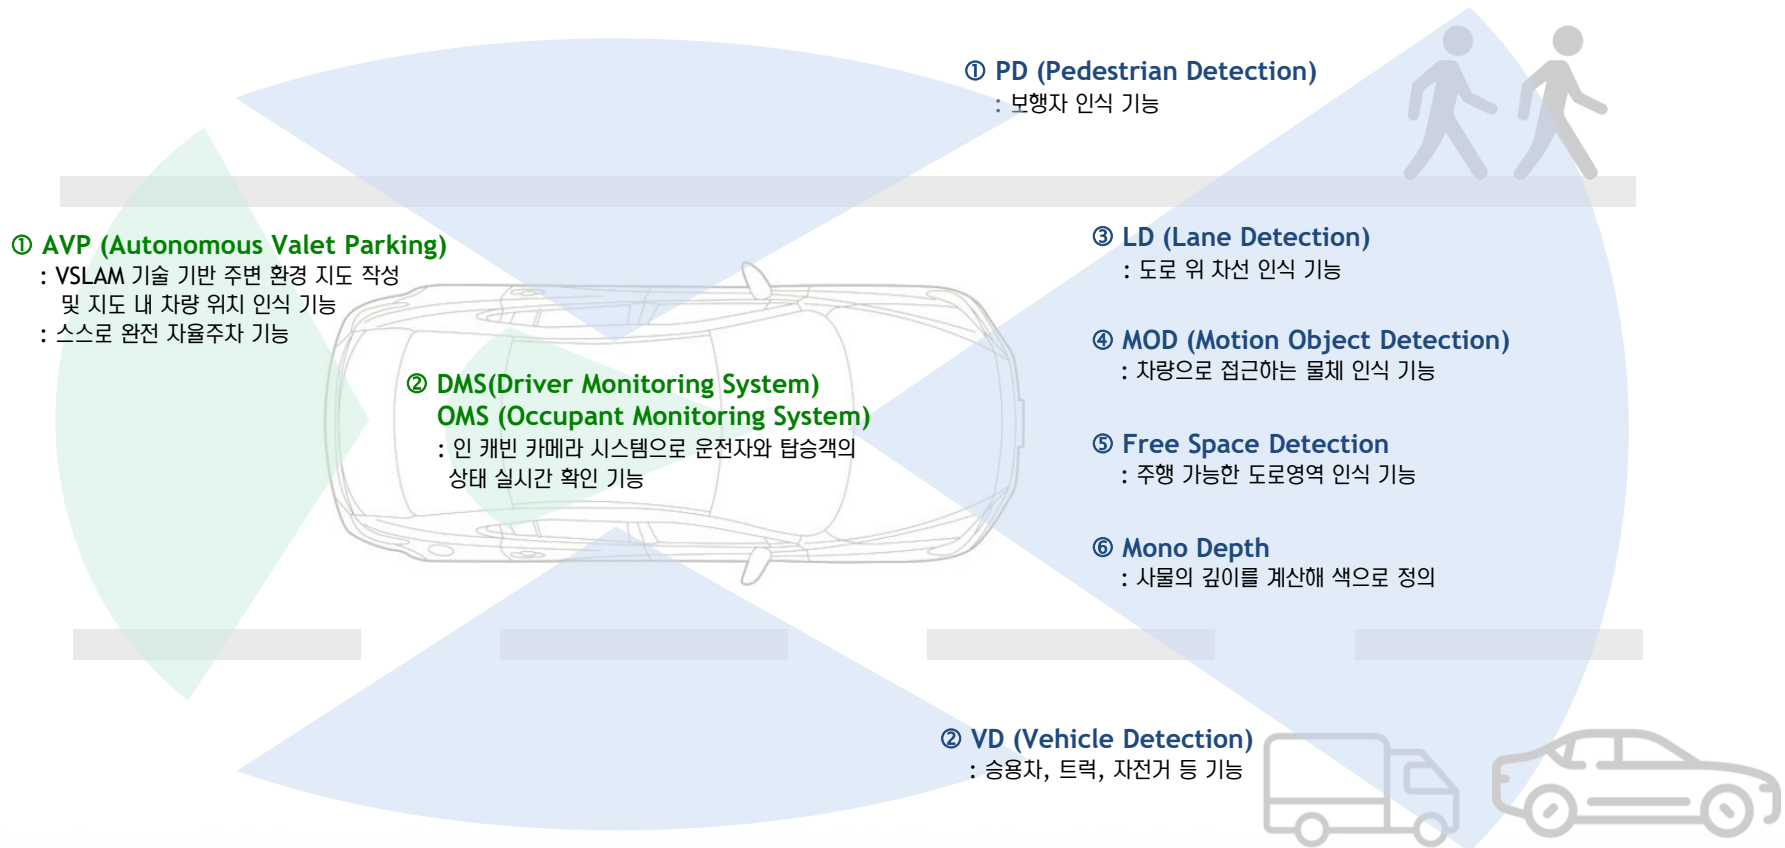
① PD (Pedestrian Detection)
: 보행자 인식 기능

① AVP (Autonomous Valet Parking)
: VSLAM 기술 기반 주변 환경 지도 작성 및 지도 내 차량 위치 인식 기능
: 스스로 완전 자율주차 기능

③ LD (Lane Detection)
: 도로 위 차선 인식 기능

④ MOD (Motion Object Detection)
: 차량으로 접근하는 물체 인식 기능

② DMS(Driver Monitoring System)
OMS (Occupant Monitoring System)
: 인 캐빈 카메라 시스템으로 운전자와 탑승객의 상태 실시간 확인 기능

⑤ Free Space Detection
: 주행 가능한 도로영역 인식 기능

⑥ Mono Depth
: 사물의 깊이를 계산해 색으로 정의

② VD (Vehicle Detection)
: 승용차, 트럭, 자전거 등 기능